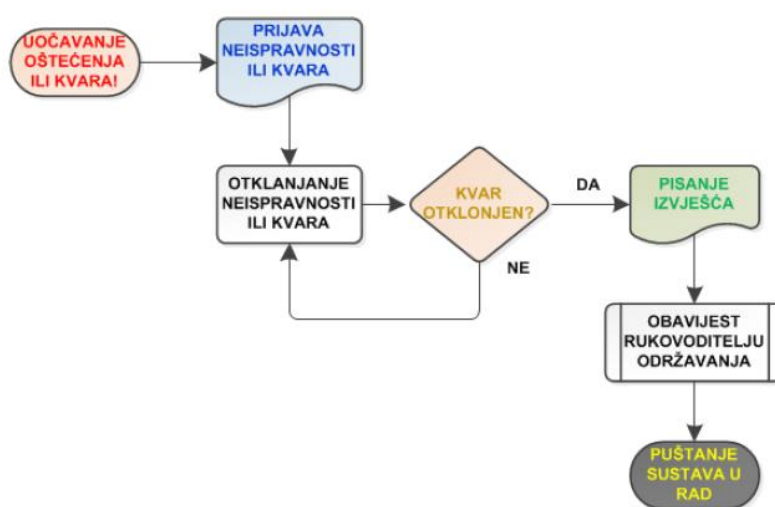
UOČAVANJE OŠTEĆENJA ILI KVARA!

PRIJAVA NEISPRAVNOSTI ILI KVARA

OTKLANJANJE NEISPRAVNOSTI ILI KVARA

KVAR OTKLONJEN?

DA

NE

PISANJE IZVJEŠĆA

OBAVIJEST RUKOVODITELJU ODRŽAVANJA

PUŠTANJE SUSTAVA U RAD